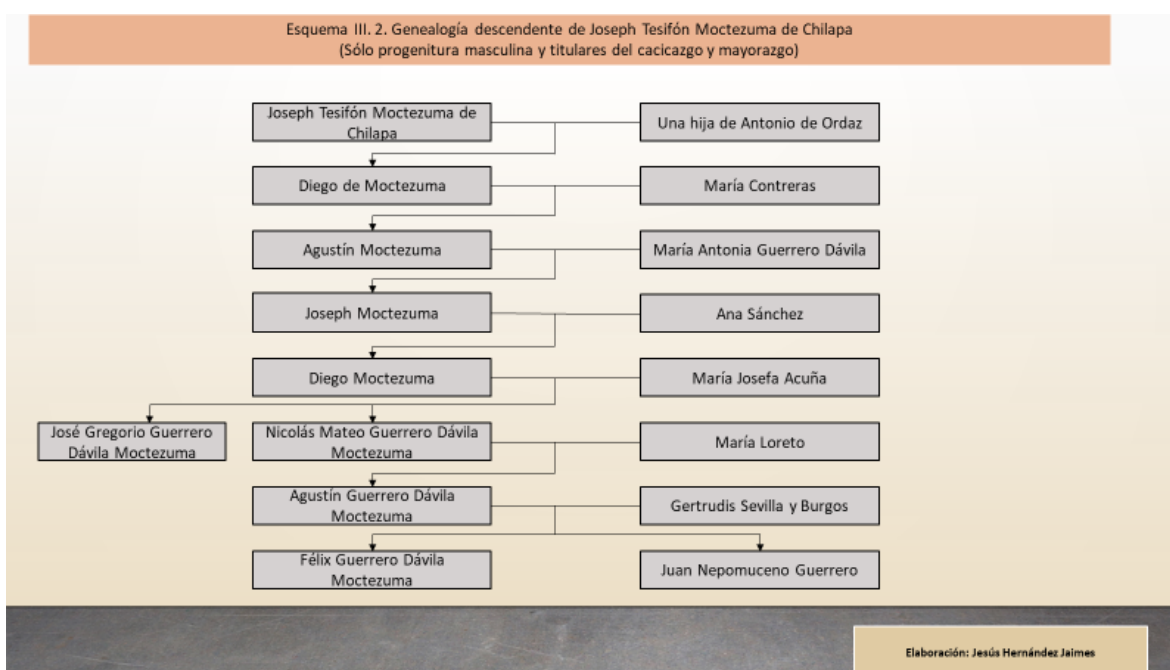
Esquema III. 2. Genealogía descendente de Joseph Tesifón Moctezuma de Chilapa
(Sólo progenitura masculina y titulares del cacicazgo y mayorazgo)

Joseph Tesifón Moctezuma de Chilapa

Una hija de Antonio de Ordaz

Diego de Moctezuma

María Contreras

Agustín Moctezuma

María Antonia Guerrero Dávila

Joseph Moctezuma

Ana Sánchez

Diego Moctezuma

María Josefa Acuña

José Gregorio Guerrero Dávila Moctezuma

Nicolás Mateo Guerrero Dávila Moctezuma

María Loreto

Agustín Guerrero Dávila Moctezuma

Gertrudis Sevilla y Burgos

Félix Guerrero Dávila Moctezuma

Juan Nepomuceno Guerrero

Elaboración: Jesús Hernández Jaimes